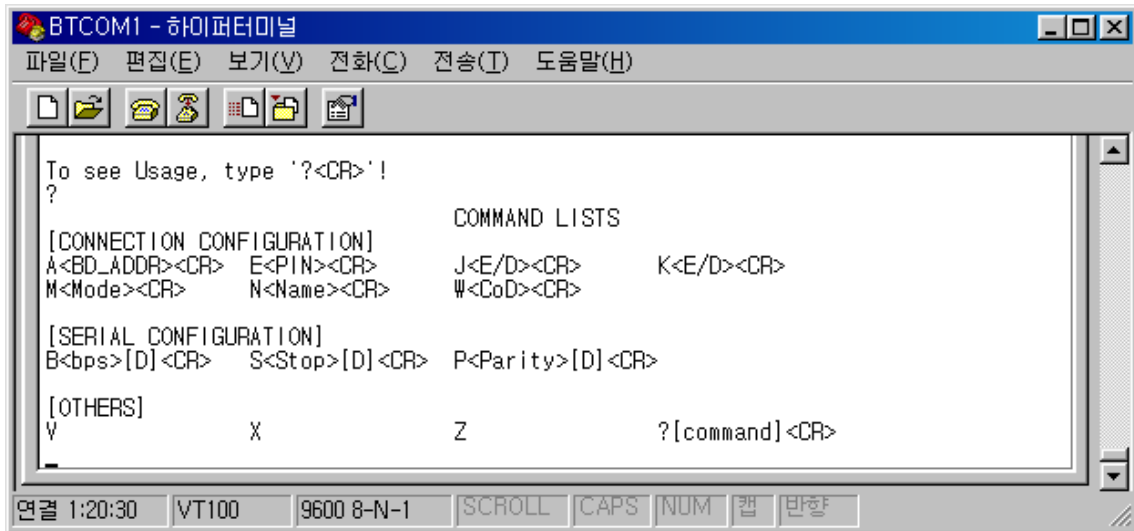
BTCOM1 - 하이퍼터미널

파일(F) 편집(E) 보기(V) 전화(C) 전송(T) 도움말(H)

To see Usage, type '?<CR>'!
?

COMMAND LISTS

[CONNECTION CONFIGURATION]
A<BD_ADDR><CR> E<PIN><CR> J<E/D><CR> K<E/D><CR>
M<Mode><CR> N<Name><CR> W<CoD><CR>

[SERIAL CONFIGURATION]
B<bps>[D]<CR> S<Stop>[D]<CR> P<Parity>[D]<CR>

[OTHERS]
V X Z ?[command]<CR>

연결 1:20:30 VT100 9600 8-N-1 SCROLL CAPS NUM 캡 반향